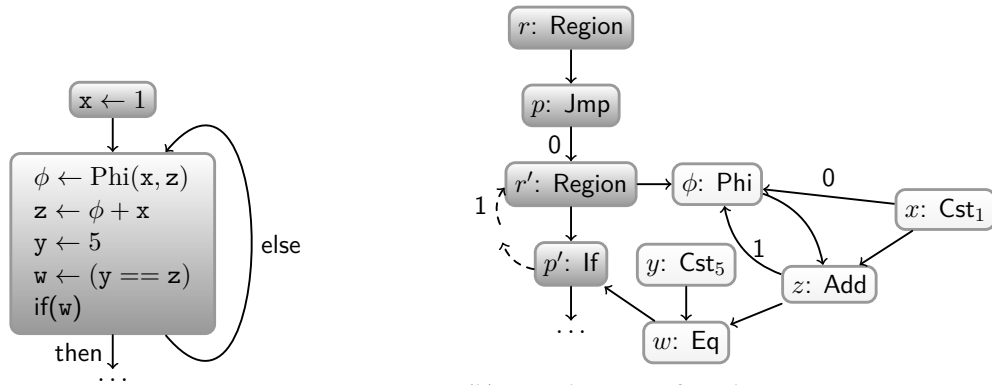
$\mathtt{x} \leftarrow 1$

$\phi \leftarrow \mathrm{Phi}(\mathtt{x}, \mathtt{z})$
$\mathtt{z} \leftarrow \phi + \mathtt{x}$
$\mathtt{y} \leftarrow 5$
$\mathtt{w} \leftarrow (\mathtt{y} == \mathtt{z})$
if(w)

else

then

...

$r$: Region

$p$: Jmp

0

$r'$: Region

1

$\phi$: Phi

0

$x$: $\mathsf{Cst}_1$

1

$p'$: If

$y$: $\mathsf{Cst}_5$

$z$: Add

...

$w$: Eq